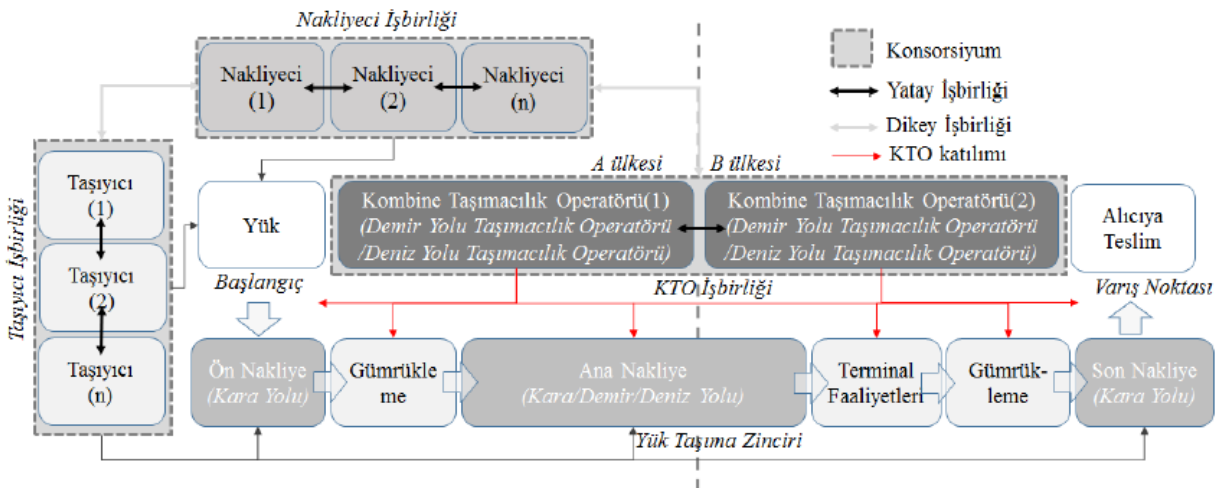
Nakliyeci İşbirliği

Nakliyeci (1)
Nakliyeci (2)
Nakliyeci (n)

Konsorsiyum
Yatay İşbirliği
Dikey İşbirliği
KTO katılımı

Taşıyıcı İşbirliği

Taşıyıcı (1)
Taşıyıcı (2)
Taşıyıcı (n)

Yük

A ülkesi
B ülkesi

Kombine Taşımacılık Operatörü(1) (Demir Yolu Taşımacılık Operatörü /Deniz Yolu Taşımacılık Operatörü)

Kombine Taşımacılık Operatörü(2) (Demir Yolu Taşımacılık Operatörü /Deniz Yolu Taşımacılık Operatörü)

Alıcıya Teslim

Başlangıç
KTO İşbirliği
Varış Noktası

Ön Nakliye (Kara Yolu)
Gümrükleme
Ana Nakliye (Kara/Demir/Deniz Yolu)
Terminal Faaliyetleri
Gümrükleme
Son Nakliye (Kara Yolu)

Yük Taşıma Zinciri